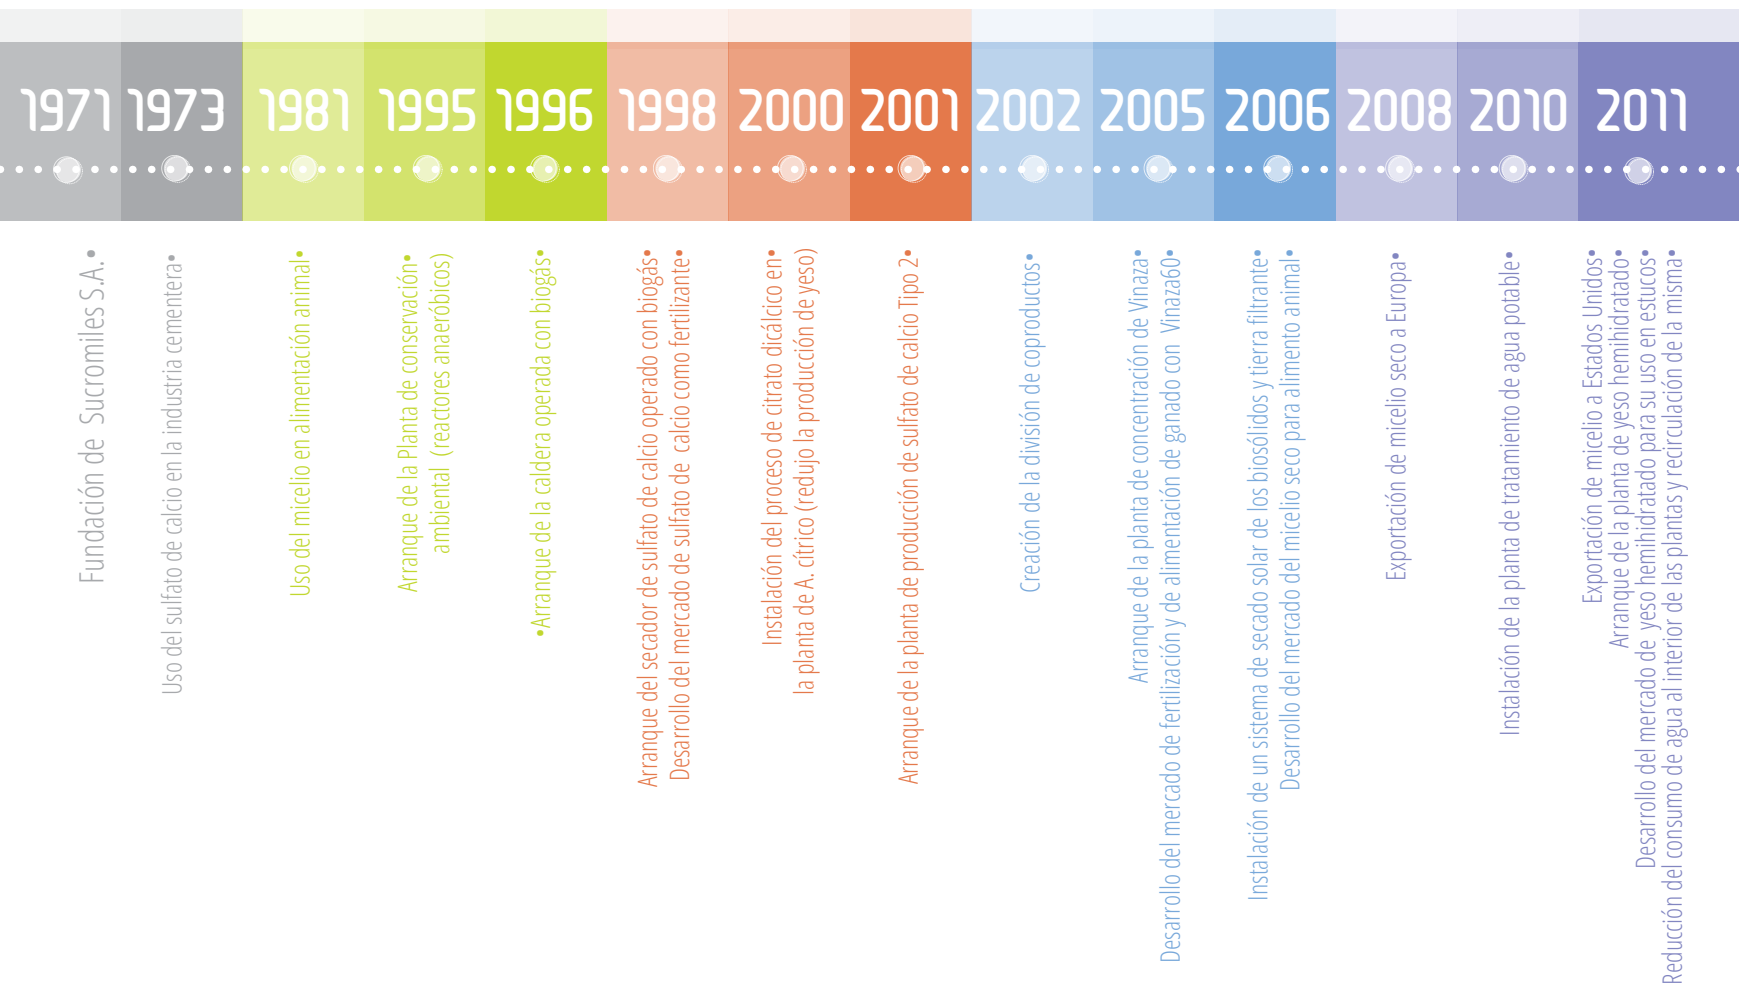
1971 1973 1981 1995 1996 1998 2000 2001 2002 2005 2006 2008 2010 2011

Fundación de Sucromiles S.A.

Uso del sulfato de calcio en la industria cementera

Uso del micelio en alimentación animal

Arranque de la Planta de conservación ambiental (reactores anaeróbicos)

Arranque de la caldera operada con biogás

Arranque del secador de sulfato de calcio operado con biogás
Desarrollo del mercado de sulfato de calcio como fertilizante

Instalación del proceso de citrato dicálcico en la planta de A. cítrico (redujo la producción de yeso)

Arranque de la planta de producción de sulfato de calcio Tipo 2

Creación de la división de coproductos

Arranque de la planta de concentración de Vinaza
Desarrollo del mercado de fertilización y de alimentación de ganado con Vinaza60

Instalación de un sistema de secado solar de los biosólidos y tierra filtrante
Desarrollo del mercado del micelio seco para alimento animal

Exportación de micelio seco a Europa

Instalación de la planta de tratamiento de agua potable

Exportación de micelio a Estados Unidos
Arranque de la planta de yeso hemihidratado
Desarrollo del mercado de yeso hemihidratado para su uso en estucos
Reducción del consumo de agua al interior de las plantas y recirculación de la misma